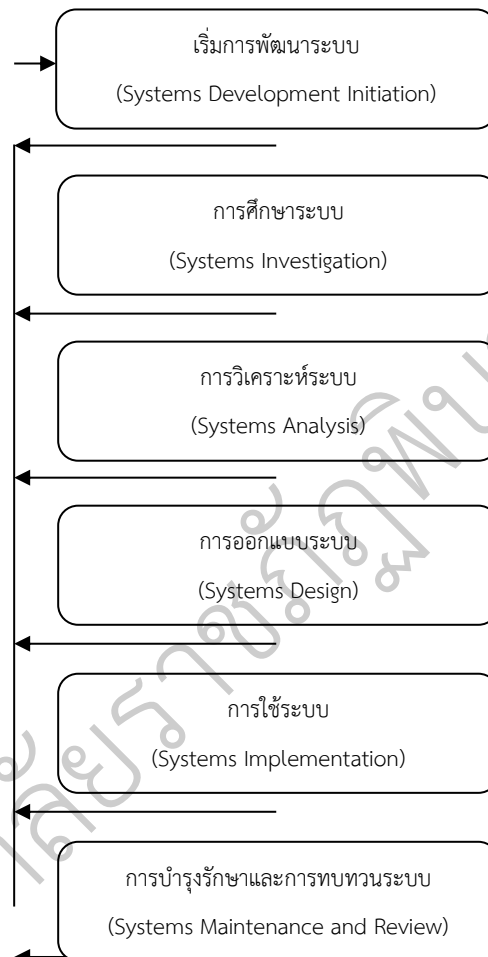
เริ่มการพัฒนาระบบ

(Systems Development Initiation)

การศึกษาระบบ

(Systems Investigation)

การวิเคราะห์ระบบ

(Systems Analysis)

การออกแบบระบบ

(Systems Design)

การใช้ระบบ

(Systems Implementation)

การบำรุงรักษาและการทบทวนระบบ

(Systems Maintenance and Review)

เลียวรัตน์ ภัทรพิบูล